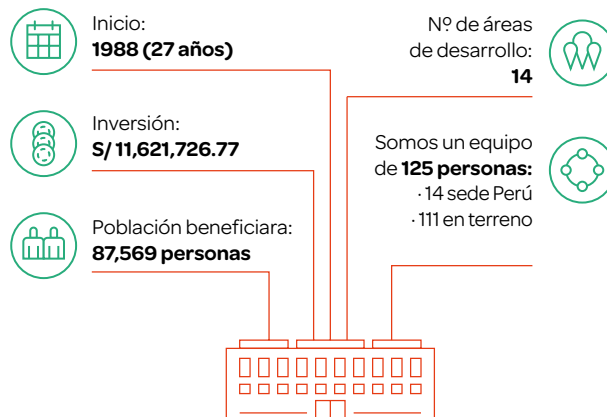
Inicio:
**1988 (27 años)**

Nº de áreas de desarrollo:
**14**

Inversión:
**S/ 11,621,726.77**

Somos un equipo de **125 personas:**
· 14 sede Perú
· 111 en terreno

Población beneficiara:
**87,569 personas**